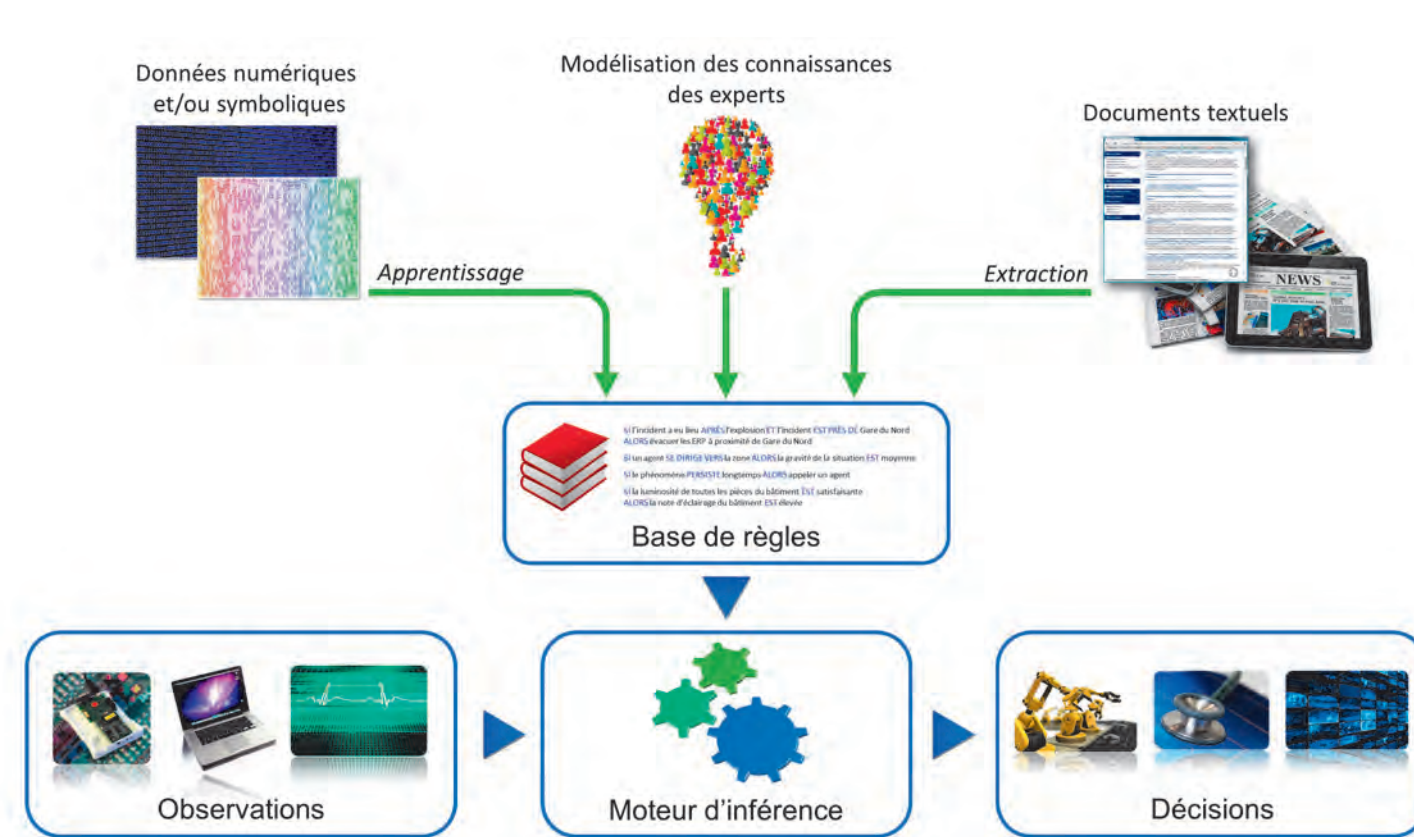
Données numériques et/ou symboliques

Modélisation des connaissances des experts

Documents textuels

Apprentissage

Extraction

NEWS

SI l'incident a eu lieu APRÈS l'explosion ET l'incident EST PRÈS DE Gare du Nord ALORS évacuer les ERP à proximité de Gare du Nord

SI un agent SE DIRIGE VERS la zone ALORS la gravité de la situation EST moyenne

SI le phénomène PERSISTE longtemps ALORS appeler un agent

SI la luminosité de toutes les pièces du bâtiment EST satisfaisante ALORS la note d'éclairage du bâtiment EST élevée

Base de règles

Observations

Moteur d'inférence

Décisions